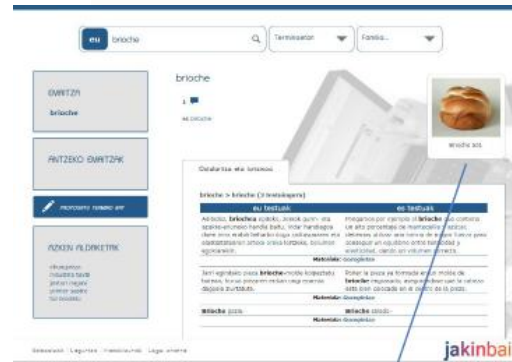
eu brioche

Terminoaren

Familia

brioche

1

eu brioche

EMAITZA

brioche

ANTZEKO EMAITZAK

proposatu termino berri

AZKEN ALDAKETAK

brioche sos

Ordainak eta testuak

brioche > brioche (3 testuinguru)

| eu testuak | es testuak |
|---|---|
| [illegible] brioche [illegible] | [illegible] brioche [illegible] |
| Materiala: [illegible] | Materiala: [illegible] |
| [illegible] brioche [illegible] | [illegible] brioche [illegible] |
| Materiala: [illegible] | |
| brioche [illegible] | brioche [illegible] |
| Materiala: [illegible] | |

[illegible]

jakinbai